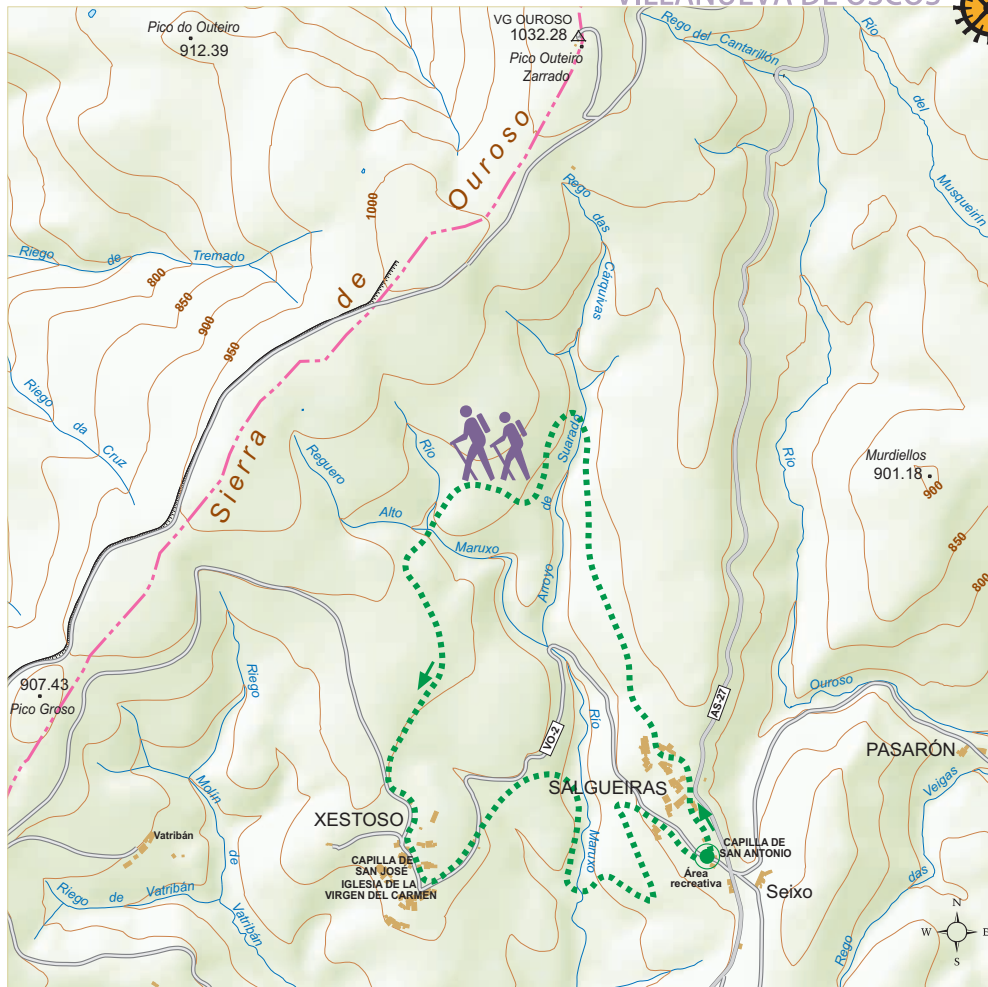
VILLANUEVA DE OSCOS

Pico do Outeiro
912.39

VG OUROSO
1032.28
Pico Outeiro Zarrado

Rego del Cantarillón

Río del Musqueirín

Sierra de Ouroso

1000

Rego das Cárquivas

Riego de Tremado

800
850
900
950

Riego da Cruz

Reguero Alto

Río Maruxo

Arroyo de Suarade

Murdiellos
901.18
900
850
800

Río

Ouroso

AS-27

907.43
Pico Groso

Riego

Molín de Vatribán

VO-2

Río

PASARÓN

Veigas

SALGUEIRAS

XESTOSO

Vatribán

CAPILLA DE SAN JOSÉ
IGLESIA DE LA VIRGEN DEL CARMEN

Maruxo

CAPILLA DE SAN ANTONIO

Área recreativa

Seixo

Riego de Vatribán

Rego das

N
W
E
S